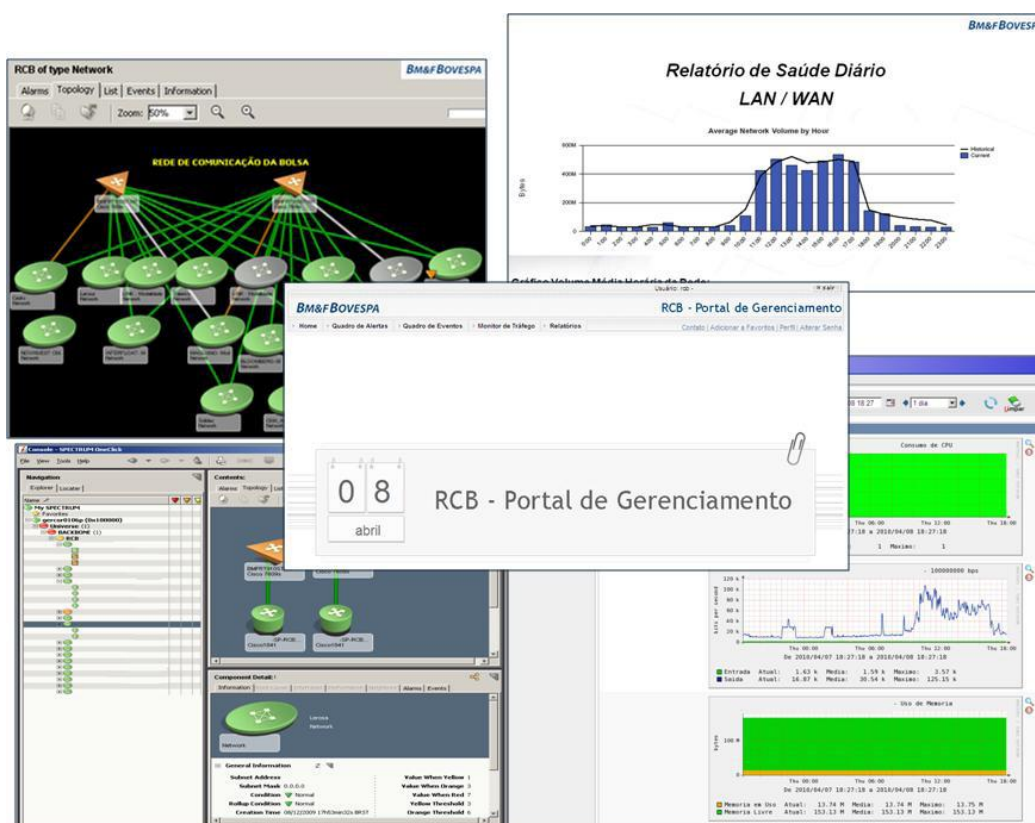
RCB of type Network

BM&FBOVESPA

Alarms Topology List Events Information

Zoom: 50%

REDE DE COMUNICAÇÃO DA BOLSA

BM&FBOVESPA

Relatório de Saúde Diário

LAN / WAN

Average Network Volume by Hour

Historical
Current

600M
400M
200M

Bytes

BM&FBOVESPA

Usuário: rcb -

Sair

RCB - Portal de Gerenciamento

Home | Quadro de Alertas | Quadro de Eventos | Monitor de Tráfego | Relatórios

Contato | Adicionar a Favoritos | Perfil | Alterar Senha

0 8

abril

RCB - Portal de Gerenciamento

Console - SPECTRUM OneClick

File View Tools Help

Navigation

Explorer Locater

Name

My SPECTRUM
Favorites
Universe (1)
BACKBONE (1)
RCB

Contents:

Alarms Topology List

Component Detail:

Information | Alarms | Events

Lenoa
Network

Network

General Information

Subnet Address
Subnet Mask 0.0.0.0
Condition Normal
Rollup Condition Normal
Creation Time 08/12/2009 17h53min32s BRST

Value When Yellow 1
Value When Orange 3
Value When Red 7
Yellow Threshold 3
Orange Threshold 6

1 dia

Consumo de CPU

Thu 06:00 Thu 12:00 Thu 18:00
De 2010/04/07 18:27:18 a 2010/04/08 18:27:18
1 Maximo: 1

- 100000000 bps

120 k
100 k
80 k
60 k
40 k
20 k
0 k

bits per second

Thu 06:00 Thu 12:00 Thu 18:00
De 2010/04/07 18:27:18 a 2010/04/08 18:27:18

Entrada Atual: 1.63 k Media: 1.59 k Maximo: 3.57 k
Saida Atual: 16.87 k Media: 30.54 k Maximo: 125.15 k

- Uso de Memoria

100 M

bytes

Thu 06:00 Thu 12:00 Thu 18:00
De 2010/04/07 18:27:18 a 2010/04/08 18:27:18

Memoria em Uso Atual: 13.74 M Media: 13.74 M Maximo: 13.75 M
Memoria Livre Atual: 153.13 M Media: 153.13 M Maximo: 153.13 M